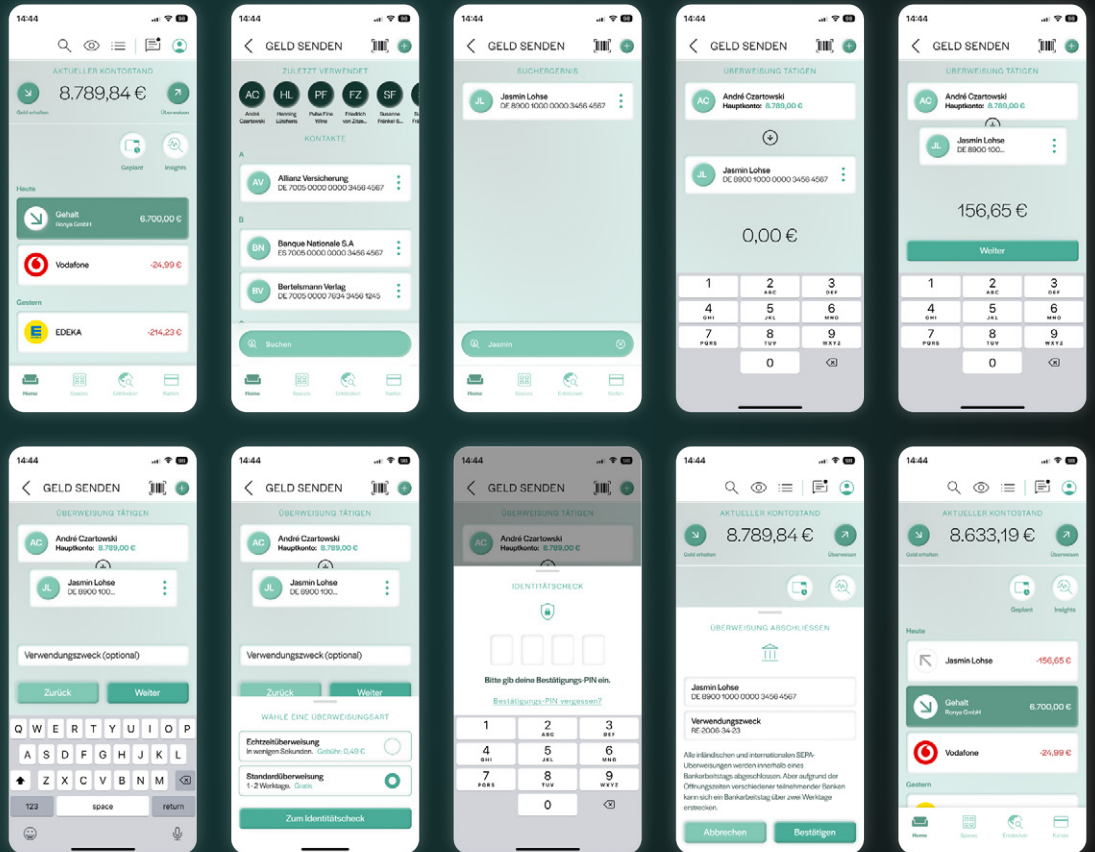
14:44

AKTUELLER KONTOSTAND

8.789,84 €

Geld erhalten

Überweisen

Geplant

Insights

Heute

Gehalt
Ronya GmbH
6.700,00 €

Vodafone
-24,99 €

Gestern

EDEKA
-214,23 €

Home

Spaces

Entdecken

Karten

14:44

GELD SENDEN

ZULETZT VERWENDET

AC André Czartowski
HL Henning Lotzhers
PF Pulse Fine Wine
FZ Friedrich von Zitzenh...
SF Susanne Fränkel S...

KONTAKTE

A

AV Allianz Versicherung
DE 7005 0000 0000 3456 4567

B

BN Banque Nationale S.A
ES 7005 0000 0000 3456 4567

BV Bertelsmann Verlag
DE 7005 0000 7634 3456 1245

Suchen

Home

Spaces

Entdecken

Karten

14:44

GELD SENDEN

SUCHERGEBNIS

JL Jasmin Lohse
DE 8900 1000 0000 3456 4567

Jasmin

Home

Spaces

Entdecken

Karten

14:44

GELD SENDEN

ÜBERWEISUNG TÄTIGEN

AC André Czartowski
Hauptkonto: 8.789,00 €

JL Jasmin Lohse
DE 8900 1000 0000 3456 4567

0,00 €

1
2 ABC
3 DEF
4 GHI
5 JKL
6 MNO
7 PQRS
8 TUV
9 WXYZ
0

14:44

GELD SENDEN

ÜBERWEISUNG TÄTIGEN

AC André Czartowski
Hauptkonto: 8.789,00 €

JL Jasmin Lohse
DE 8900 100...

156,65 €

Weiter

1
2 ABC
3 DEF
4 GHI
5 JKL
6 MNO
7 PQRS
8 TUV
9 WXYZ
0

14:44

GELD SENDEN

ÜBERWEISUNG TÄTIGEN

AC André Czartowski
Hauptkonto: 8.789,00 €

JL Jasmin Lohse
DE 8900 100...

Verwendungszweck (optional)

Zurück

Weiter

Q W E R T Z U I O P
A S D F G H J K L
Y X C V B N M
123
space
return

14:44

GELD SENDEN

ÜBERWEISUNG TÄTIGEN

AC André Czartowski
Hauptkonto: 8.789,00 €

JL Jasmin Lohse
DE 8900 100...

Verwendungszweck (optional)

Zurück

Weiter

WÄHLE EINE ÜBERWEISUNGSART

Echtzeitüberweisung
In wenigen Sekunden. Gebühr: 0,49 €

Standardüberweisung
1-2 Werktage. Gratis

Zum Identitätscheck

14:44

GELD SENDEN

ÜBERWEISUNG TÄTIGEN

AC André Czartowski
Hauptkonto: 8.789,00 €

IDENTITÄTSCHECK

Bitte gib deine Bestätigungs-PIN ein.

Bestätigungs-PIN vergessen?

1
2 ABC
3 DEF
4 GHI
5 JKL
6 MNO
7 PQRS
8 TUV
9 WXYZ
0

14:44

AKTUELLER KONTOSTAND

8.789,84 €

Geld erhalten

Überweisen

ÜBERWEISUNG ABSCHLIESSEN

Jasmin Lohse
DE 8900 1000 0000 3456 4567

Verwendungszweck
RE 2006 34-23

Alle inländischen und internationalen SEPA-Überweisungen werden innerhalb eines Bankarbeitstags abgeschlossen. Aber aufgrund der Öffnungszeiten verschiedener teilnehmender Banken kann sich ein Bankarbeitstag über zwei Werktage erstrecken.

Abbrechen

Bestätigen

14:44

AKTUELLER KONTOSTAND

8.633,19 €

Geld erhalten

Überweisen

Geplant

Insights

Heute

Jasmin Lohse
-156,65 €

Gehalt
Ronya GmbH
6.700,00 €

Vodafone
-24,99 €

Gestern

Home

Spaces

Entdecken

Karten